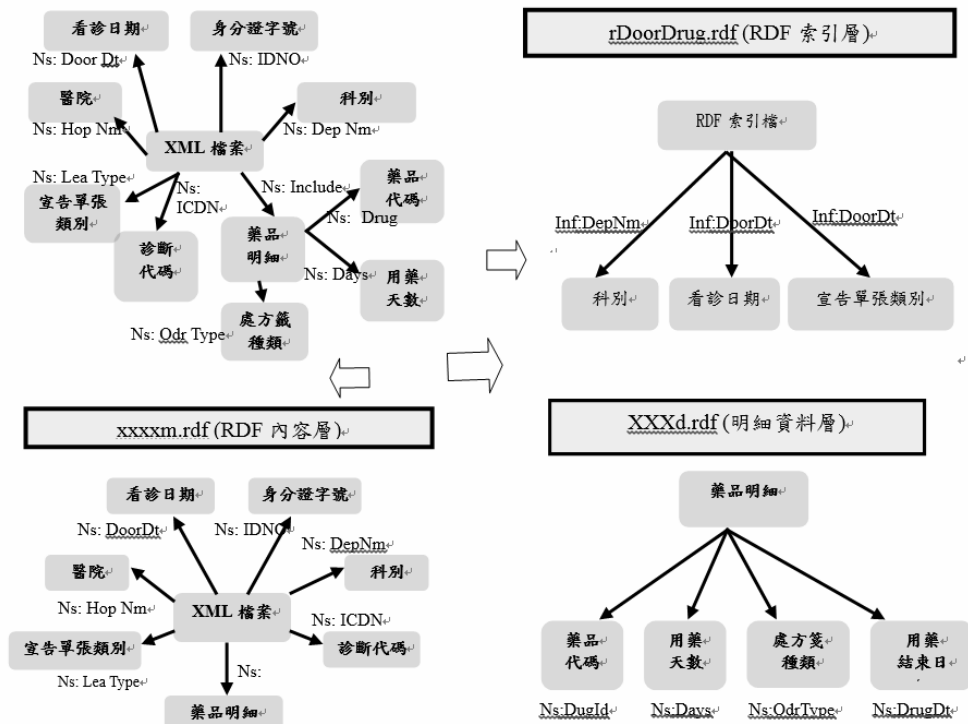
看診日期
身分證字號
Ns: Door Dt
Ns: IDNO
醫院
科別
Ns: Hop Nm
Ns: Dep Nm
XML 檔案
Ns: Lea Type
Ns: ICDN
Ns: Include
藥品代碼
宣告單張類別
Ns: Drug
診斷代碼
藥品明細
Ns: Days
用藥天數
處方籤種類
Ns: Odr Type

rDoorDrug.rdf (RDF 索引層)

RDF 索引檔
Inf:DepNm
Inf:DoorDt
Inf:DoorDt
科別
看診日期
宣告單張類別

xxxxm.rdf (RDF 內容層)

看診日期
身分證字號
Ns: DoorDt
Ns: IDNO
Ns: DepNm
醫院
科別
Ns: Hop Nm
XML 檔案
Ns: ICDN
宣告單張類別
診斷代碼
Ns:
Ns: Lea Type
藥品明細

XXXd.rdf (明細資料層)

藥品明細
藥品代碼
用藥天數
處方箋種類
用藥結束日
Ns:DugId
Ns:Days
Ns:OdrType
Ns:DrugDt